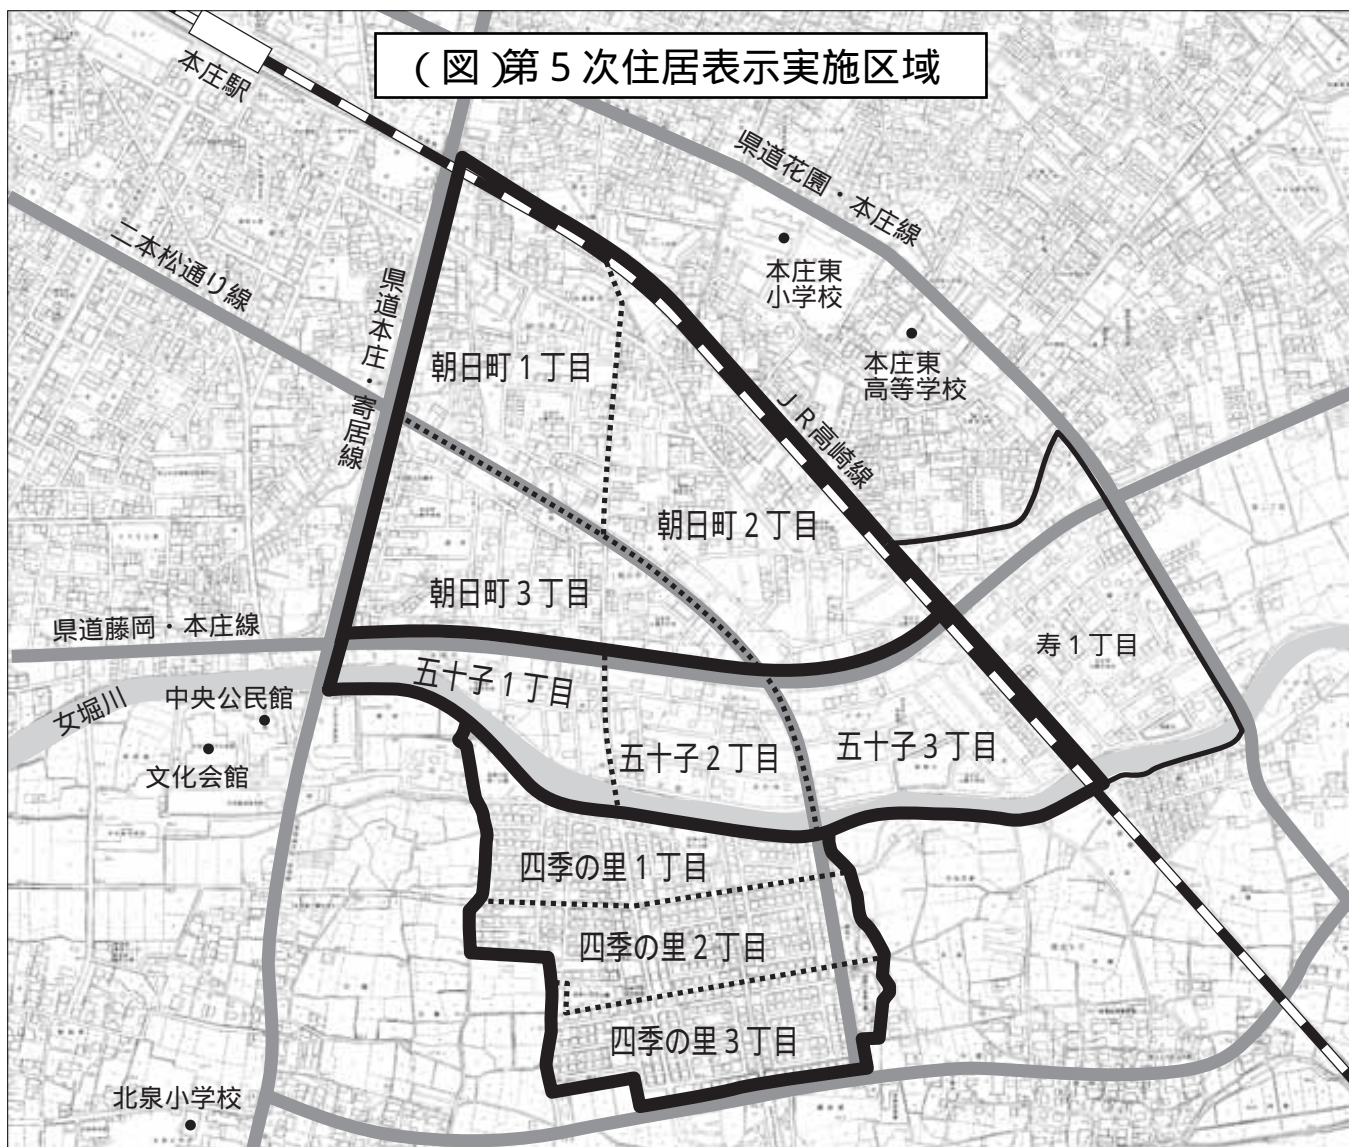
(図)第5次住居表示実施区域

本庄駅

県道花園・本庄線

二本松通り線

県道本庄・寄居線

本庄東小学校

本庄東高等学校

朝日町1丁目

JR高崎線

朝日町2丁目

朝日町3丁目

県道藤岡・本庄線

寿1丁目

五十子1丁目

女堀川

中央公民館

文化会館

五十子2丁目

五十子3丁目

四季の里1丁目

四季の里2丁目

四季の里3丁目

北泉小学校